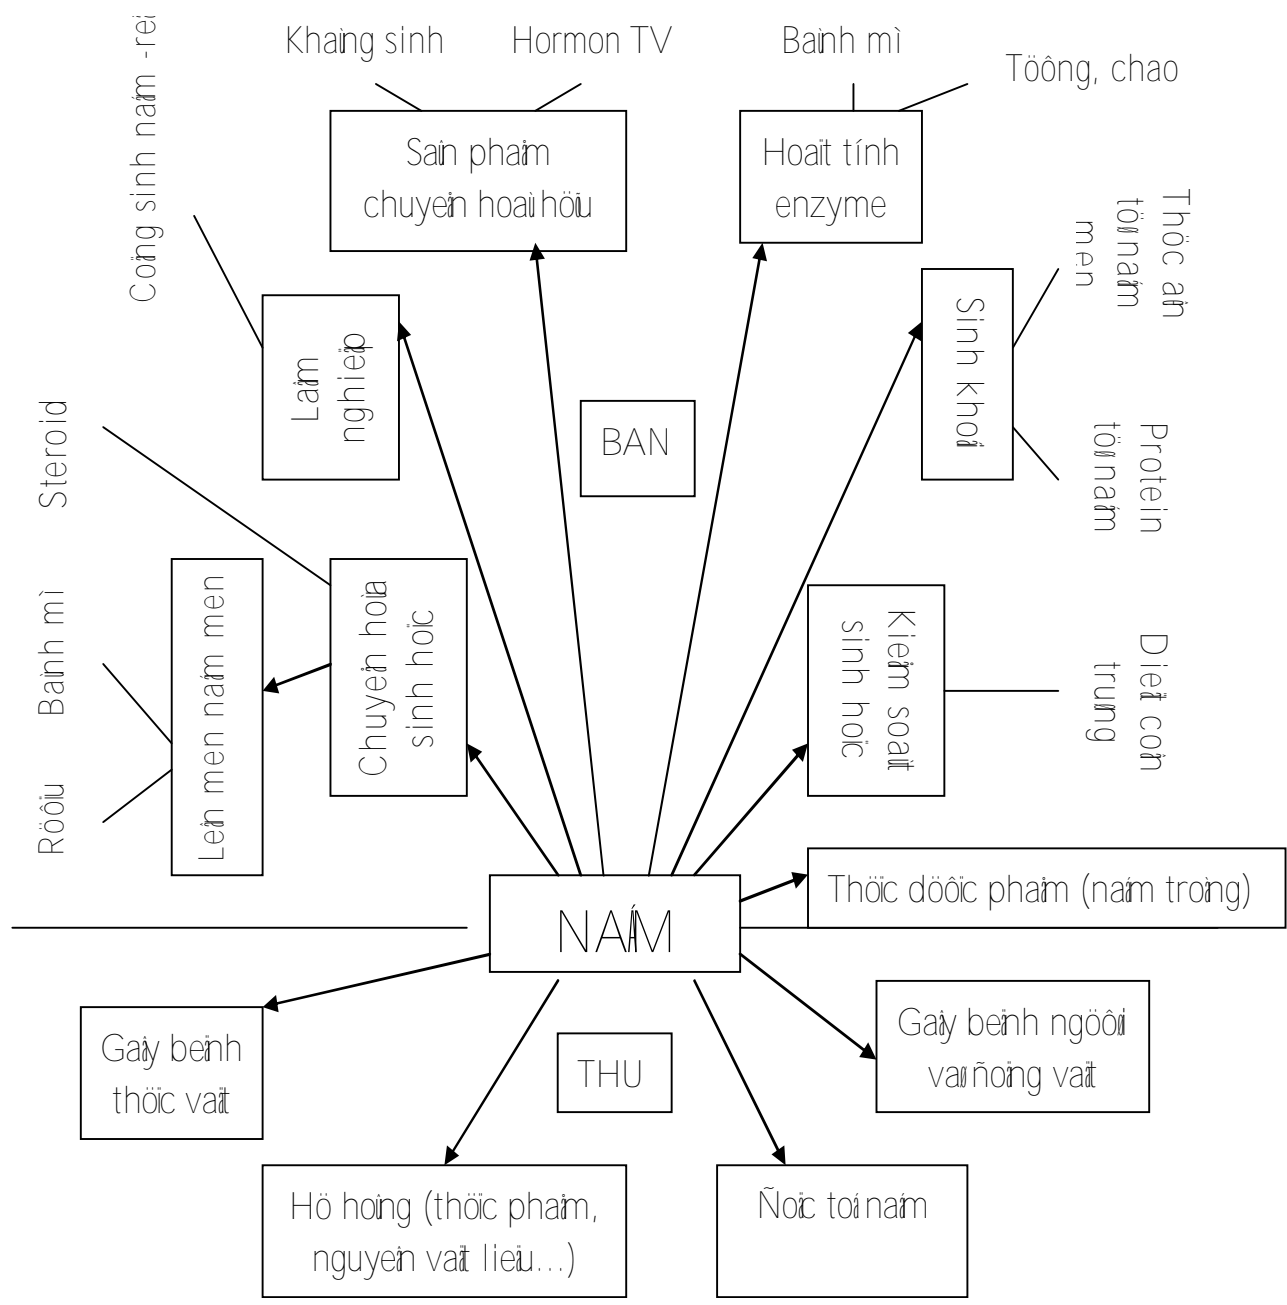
Khaùng sinh

Hormon TV

Baùnh mì

Töông, chao

Coäng sinh naám - reã

Saûn phaåm chuyeån hoaù hôïu

Hoaït tính enzyme

Thöùc aên töø naám men

Laâm nghieäp

BAN

Sinh khoái

Steroid

Protein töø naám

Baùnh mì

Leân men naám men

Chuyeån hoùa sinh hoïc

Kieåm soaùt sinh hoïc

Dieät coân truøng

Röôïu

NAÁM

Thöïc döôïc phaåm (naám troàng)

Gaây beänh thöïc vaät

THU

Gaây beänh ngöôøi vaø ñoäng vaät

Hö hoûng (thöïc phaåm, nguyeân vaät lieäu…)

Ñoäc toá naám